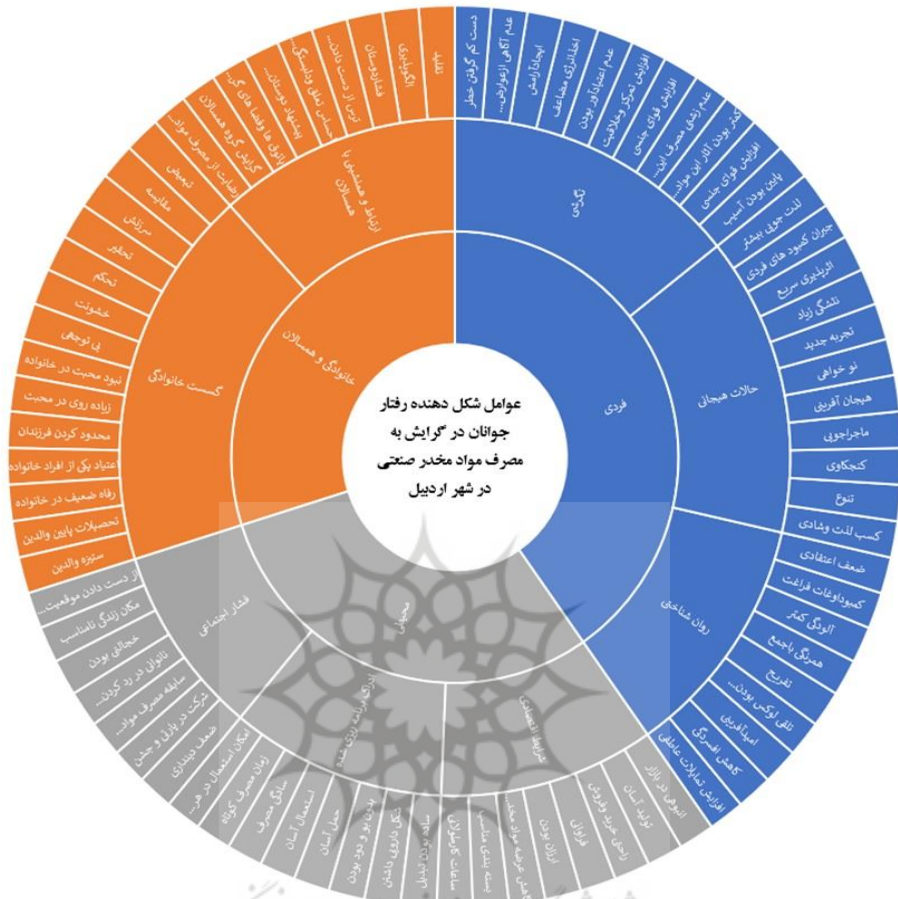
عوامل شکل دهنده رفتار جوانان در گرایش به مصرف مواد مخدر صنعتی در شهر اردبیل

فردی

نگرشی

دست کم گرفتن خطر

عدم آگاهی از عوارض...

ایجاد آرامش

اطمینان زدایی مضاعف

عدم اعتیادآور بودن

افزایش تمرکز و خلاقیت

افزایش قوای جنسی

عدم زشتی مصرف این...

کم خطر بودن آثار این مواد...

افزایش قوای جنسی

پایین بودن آسیب

حالات هیجانی

لذت جویی بیشتر

جبران کمبود های فردی

اثرپذیری سریع

نشئگی زیاد

تجربه جدید

نوخواهی

هیجان آفرینی

ماجراجویی

کنجکاوی

تنوع

کسب لذت وشادی

روان شناختی

ضعف اعتقادی

کمبود اوقات فراغت

الگوگیری

همرنگی باجمع

تفریح

تلقی ابزار بودن...

امیدآفرینی

کاهش افسردگی

افزایش تمایلات عاطفی

محیطی

شرایط اقتصادی

ارزانی در بازار

تولید آسان

راحتی خرید وفروش

فراوانی

ارزان بودن

کاهش عرضه مواد مخدر...

بسته بندی مناسب

ساعات کاری طولانی

شرایط مصرف راحت

ساده بودن استفاده

نیاز داروی داشتن

بدون بو و دود بودن

حمل آسان

استعمال آسان

فشار اجتماعی

مناسب مصرف

زمان مصرف کوتاه

امکان استعمال در هر...

ضعف دینداری

شرکت در پارتی و جشن

سابقه مصرف مواد...

ناتوانی در رد کردن...

خجالتی بودن

مکان زندگی نامناسب

از دست دادن موقعیت...

خانوادگی و همسالان

گسست خانوادگی

سیزه والدین

تحصیلات پایین والدین

رفاه ضعیف در خانواده

اعتیاد یکی از افراد خانواده

محدود کردن فرزندان

زیاده روی در محبت

نبود محبت در خانواده

بی توجهی

خشونت

تحکم

تحقیر

سرزنش

مقایسه

تبعیض

ارتباط و همنشینی با همسالان

حمایت از مصرف مواد...

گرایش گروه همسالان...

پارتی ها وفضا های گر...

پیشنهاد دوستان...

حس تعلق ودلبستگی...

ترس از دست دادن...

فشاردوستان

الگوپذیری

تقلید